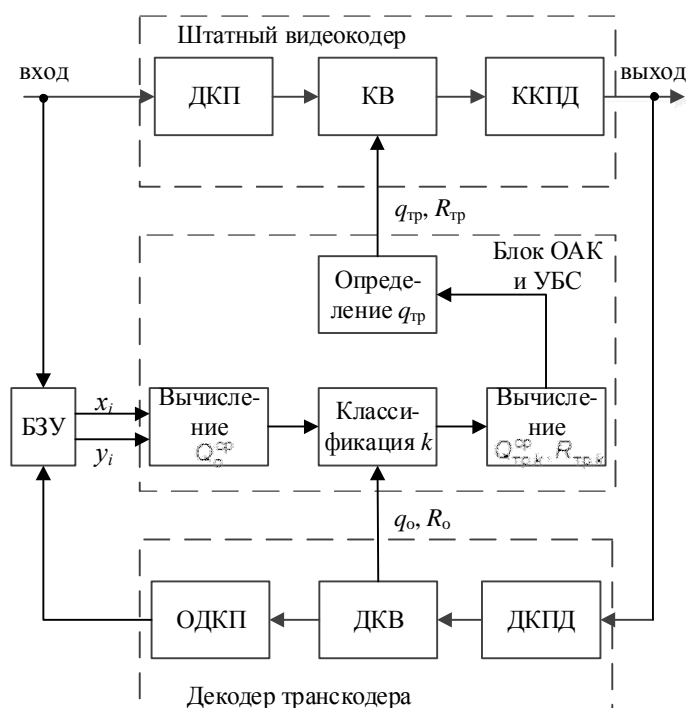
Штатный видеокодер

вход

ДКП

КВ

ККПД

выход

$q_{тр}$, $R_{тр}$

Блок ОАК и УБС

Определение $q_{тр}$

БЗУ

$x_i$

$y_i$

Вычисление $Q_o^{ср}$

Классификация $k$

Вычисление $Q_{тр.k}^{ср}$, $R_{тр.k}$

$q_o$, $R_o$

ОДКП

ДКВ

ДКПД

Декодер транскодера